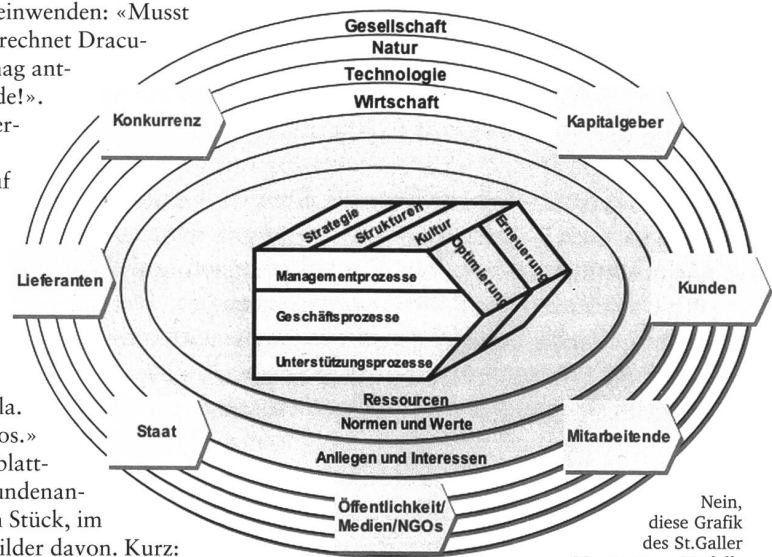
einwenden: «Musst
rechnet Dracu-
nag ant-
de!».
er-

af

la.
os.»
platt-
undenan-
n Stück, im
ilder davon. Kurz:

Gesellschaft
Natur
Technologie
Wirtschaft

Konkurrenz
Kapitalgeber
Lieferanten
Kunden
Staat
Mitarbeitende
Öffentlichkeit/ Medien/NGOs

Strategie
Strukturen
Kultur
Optimierung
Erneuerung
Managementprozesse
Geschäftsprozesse
Unterstützungsprozesse
Ressourcen
Normen und Werte
Anliegen und Interessen

Nein,
diese Grafik
des St.Galler
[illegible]